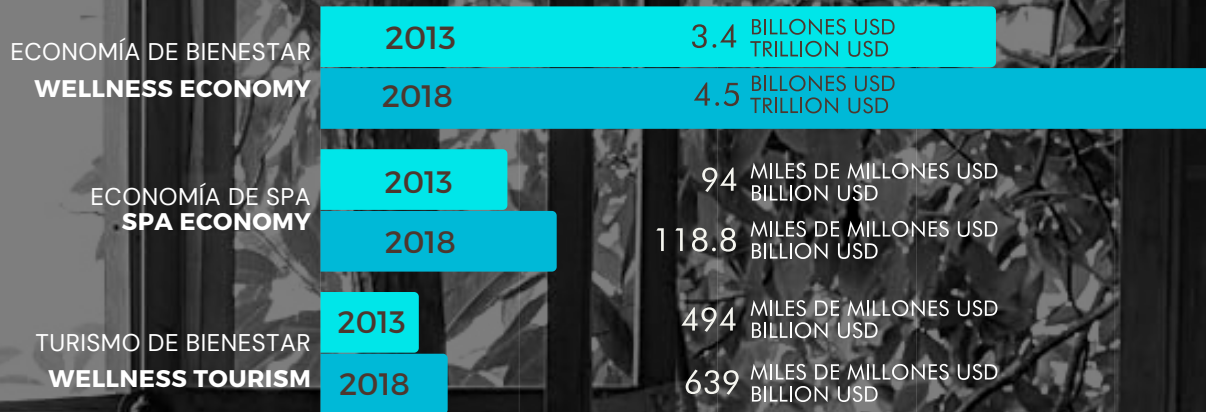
ECONOMÍA DE BIENESTAR
WELLNESS ECONOMY

2013 3.4 BILLONES USD TRILLION USD

2018 4.5 BILLONES USD TRILLION USD

ECONOMÍA DE SPA
SPA ECONOMY

2013 94 MILES DE MILLONES USD BILLION USD

2018 118.8 MILES DE MILLONES USD BILLION USD

TURISMO DE BIENESTAR
WELLNESS TOURISM

2013 494 MILES DE MILLONES USD BILLION USD

2018 639 MILES DE MILLONES USD BILLION USD